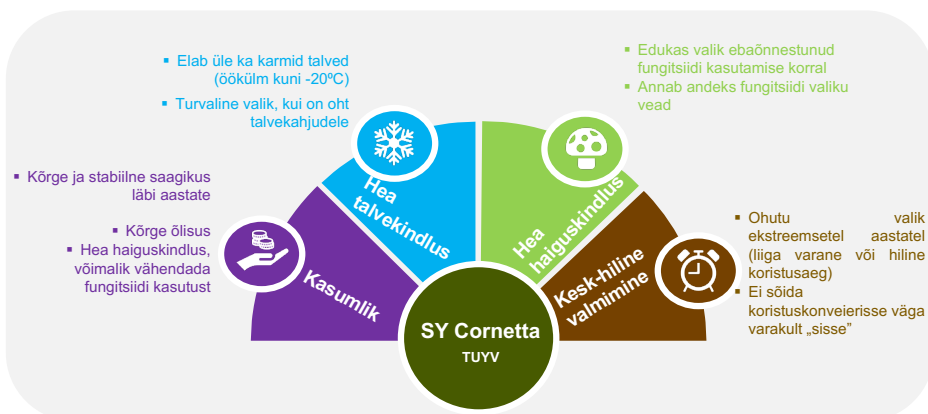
Elab üle ka karmid talved (öökülm kuni -20ºC)
Turvaline valik, kui on oht talvekahjudele

Edukas valik ebaõnnestunud fungitsiidi kasutamise korral
Annab andeks fungitsiidi valiku vead

Kõrge ja stabiilne saagikus läbi aastate

Kõrge õlisus
Hea haiguskindlus, võimalik vähendada fungitsiidi kasutust

Ohutu valik ekstreemsetel aastatel (liiga varane või hiline koristusaeg)
Ei sõida koristuskonveierisse väga varakult „sisse"

Kasumlik

Hea talvekindlus

Hea haiguskindlus

Kesk-hiline valmimine

SY Cornetta
TUYV